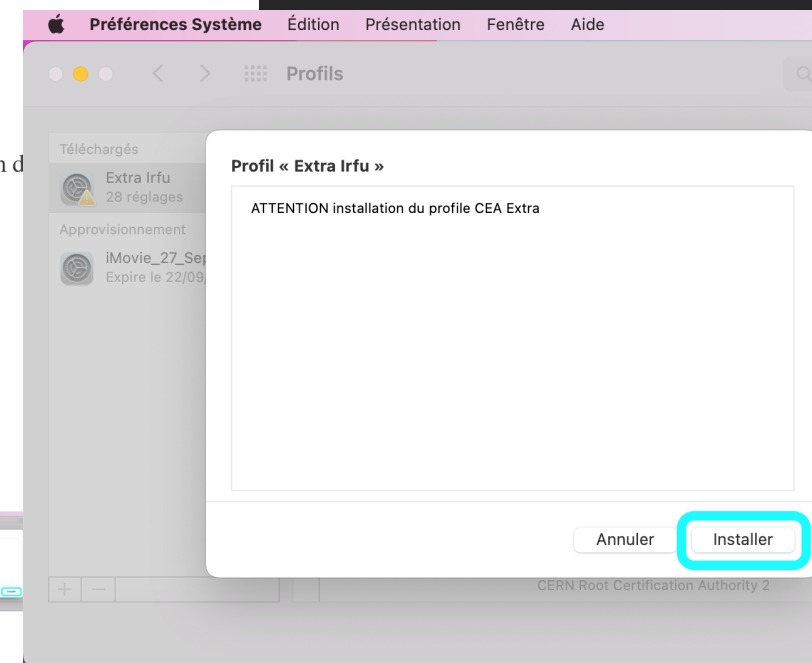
Préférences Système Édition Présentation Fenêtre Aide

Profils

n d

Téléchargés

Extra Irfu
28 réglages

Approvisionnement

iMovie_27_Sep
Expire le 22/09,

Profil « Extra Irfu »

ATTENTION installation du profile CEA Extra

Annuler Installer

+ −

CERN Root Certification Authority 2